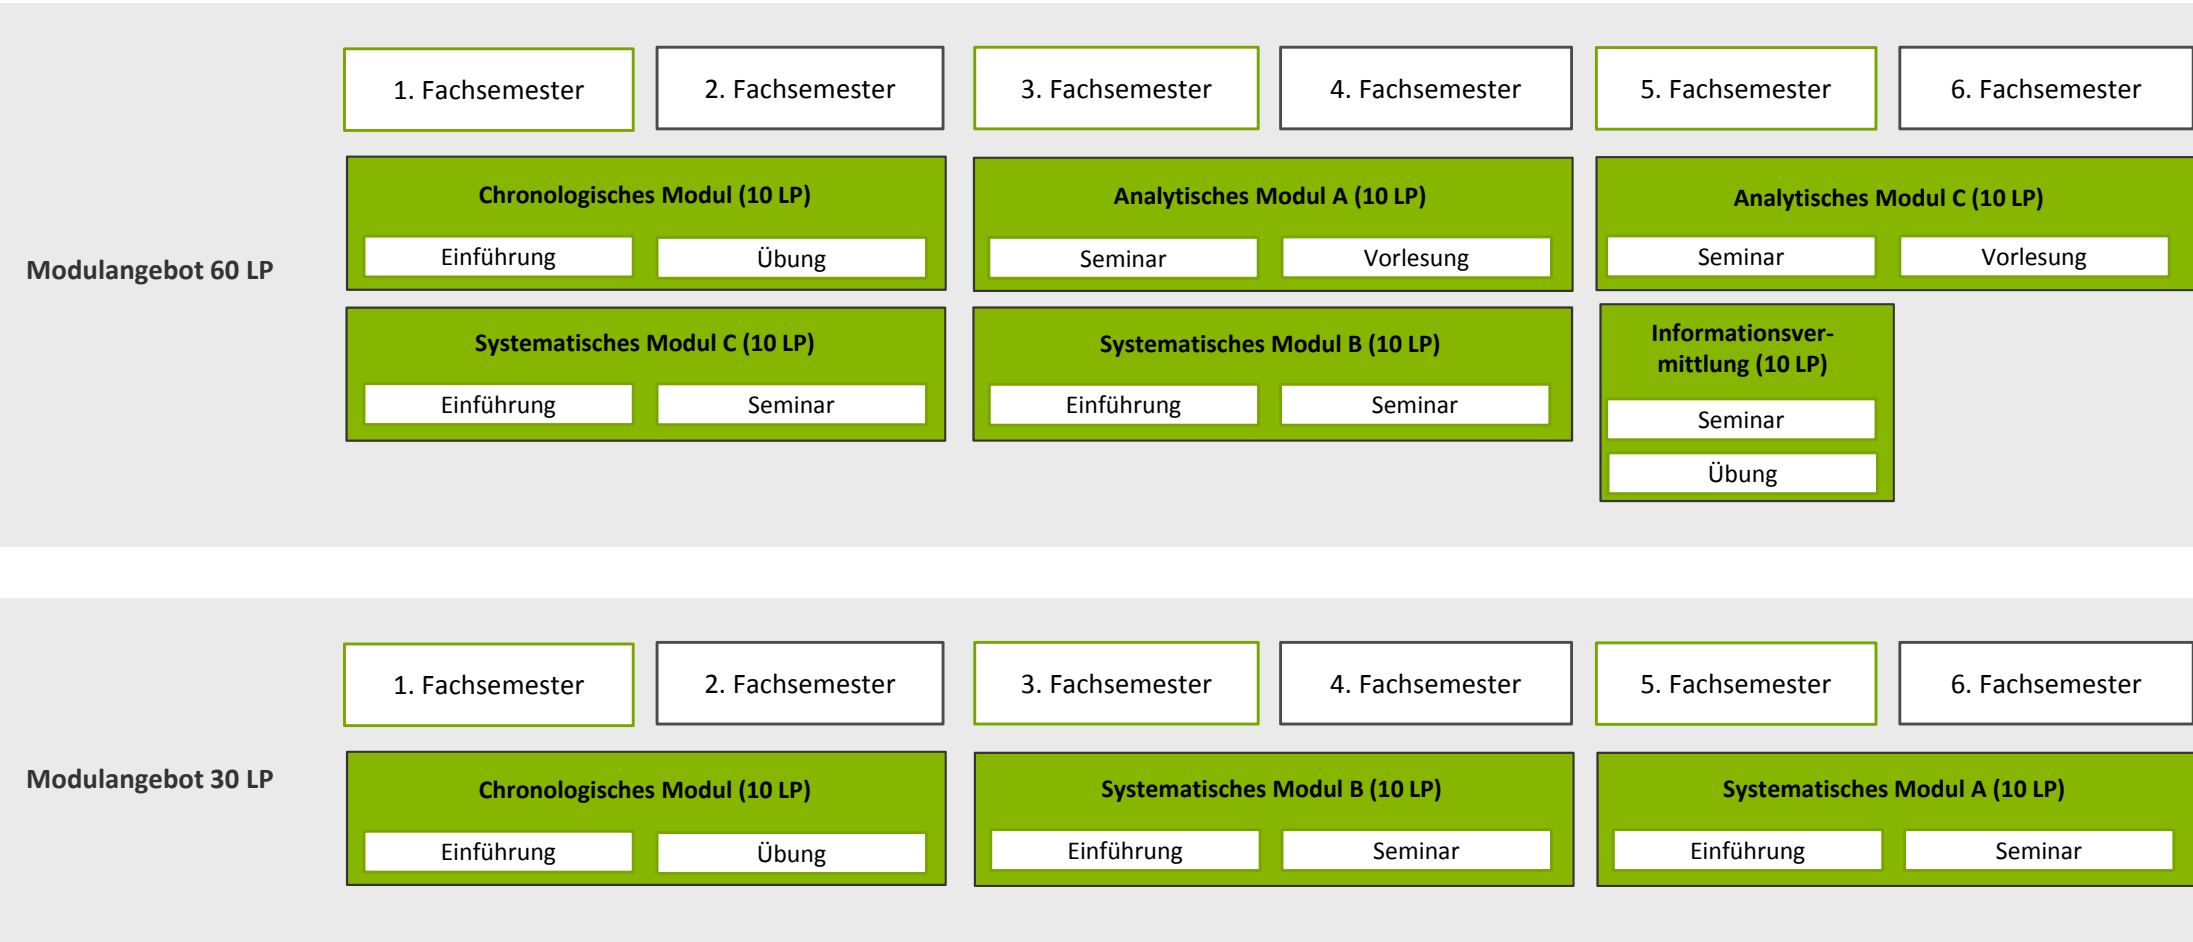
1. Fachsemester
2. Fachsemester
3. Fachsemester
4. Fachsemester
5. Fachsemester
6. Fachsemester

Modulangebot 60 LP

Chronologisches Modul (10 LP)
Einführung
Übung

Analytisches Modul A (10 LP)
Seminar
Vorlesung

Analytisches Modul C (10 LP)
Seminar
Vorlesung

Systematisches Modul C (10 LP)
Einführung
Seminar

Systematisches Modul B (10 LP)
Einführung
Seminar

Informationsvermittlung (10 LP)
Seminar
Übung

1. Fachsemester
2. Fachsemester
3. Fachsemester
4. Fachsemester
5. Fachsemester
6. Fachsemester

Modulangebot 30 LP

Chronologisches Modul (10 LP)
Einführung
Übung

Systematisches Modul B (10 LP)
Einführung
Seminar

Systematisches Modul A (10 LP)
Einführung
Seminar